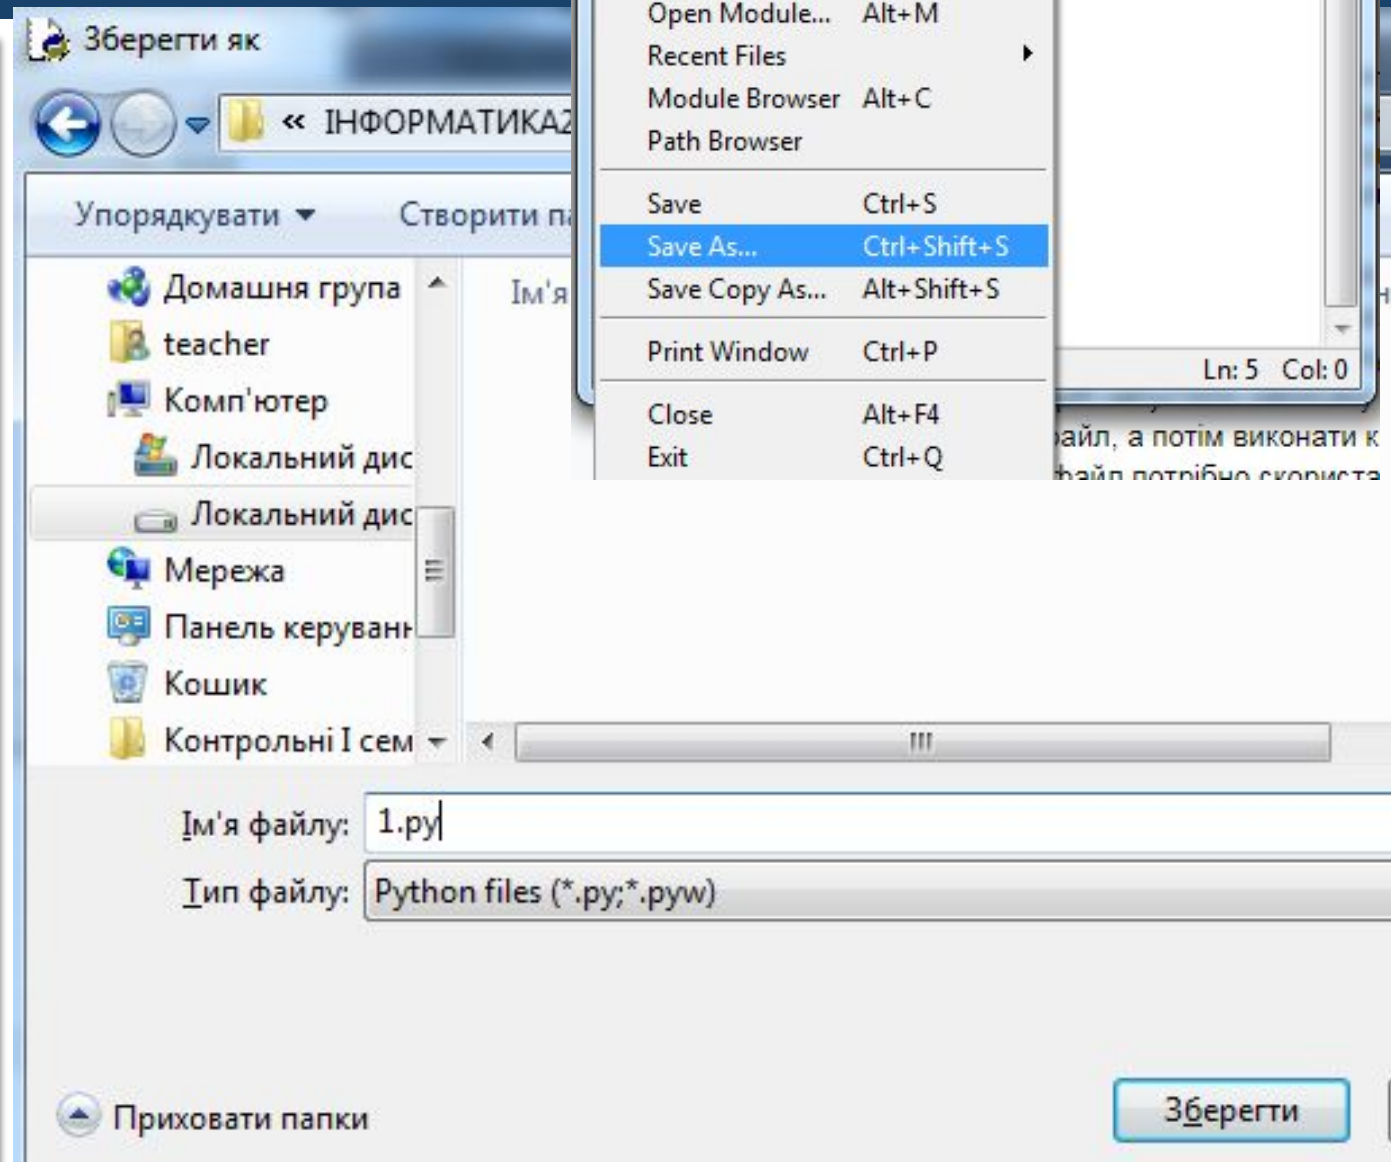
Зберегти як

« ІНФОРМАТИКА2

Упорядкувати ▾ Створити па

Домашня група
teacher
Комп'ютер
Локальний дис
Локальний дис
Мережа
Панель керуванн
Кошик
Контрольні І сем

Ім'я

| Open Module... | Alt+M |
|---|---|
| Recent Files | ▸ |
| Module Browser | Alt+C |
| Path Browser | |
| Save | Ctrl+S |
| Save As... | Ctrl+Shift+S |
| Save Copy As... | Alt+Shift+S |
| Print Window | Ctrl+P |
| Close | Alt+F4 |
| Exit | Ctrl+Q |

Ln: 5 Col: 0

айл, а потім виконати к
файл потрібно скориста

Ім'я файлу: 1.py
Тип файлу: Python files (*.py;*.pyw)

Приховати папки

Зберегти